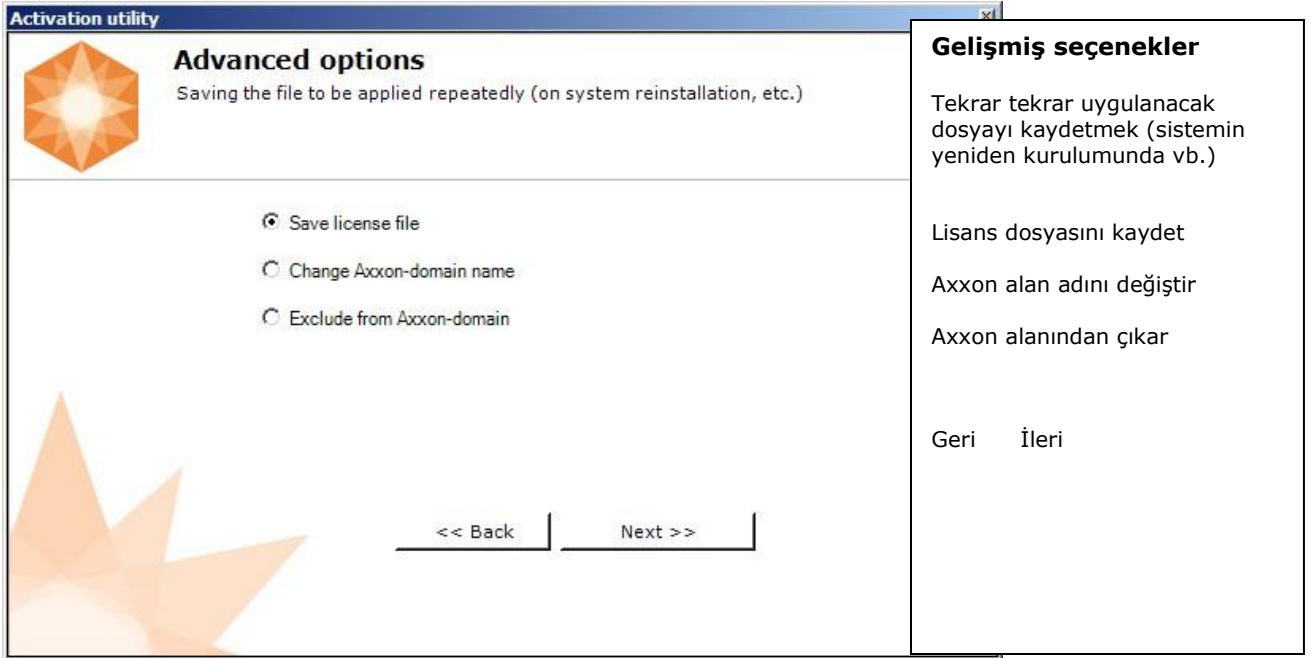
Activation utility

Advanced options

Saving the file to be applied repeatedly (on system reinstallation, etc.)

Save license file

Change Axxon-domain name

Exclude from Axxon-domain

<< Back

Next >>

Gelişmiş seçenekler

Tekrar tekrar uygulanacak dosyayı kaydetmek (sistemin yeniden kurulumunda vb.)

Lisans dosyasını kaydet

Axxon alan adını değiştir

Axxon alanından çıkar

Geri İleri